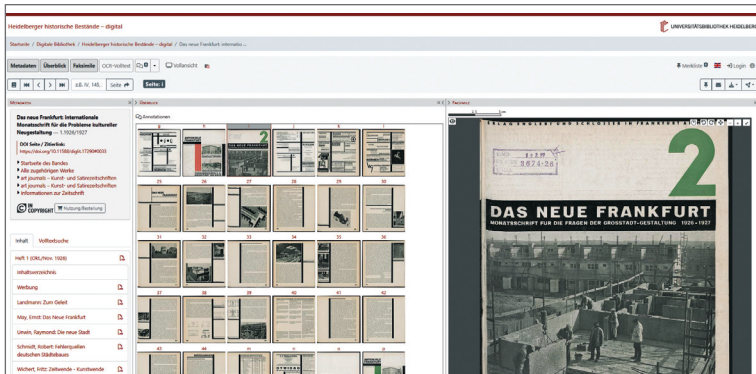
Heidelberger historische Bestände – digital

UNIVERSITÄTSBIBLIOTHEK HEIDELBERG

Startseite / Digitale Bibliothek / Heidelberger historische Bestände – digital / Das neue Frankfurt: internatio...

Metadaten Überblick Faksimile OCR-Volltext Vollansicht

Merkliste Login

Seite: i

Metadaten

Das neue Frankfurt: internationale Monatsschrift für die Probleme kultureller Neugestaltung — 1.1926/1927

DOI Seite / Zitierlink:
https://doi.org/10.11588/diglit.17290#0003

Startseite des Bandes
Alle zugehörigen Werke
art journals – Kunst- und Satirezeitschriften
art journals – Kunst- und Satirezeitschriften
Informationen zur Zeitschrift

IN COPYRIGHT Nutzung/Bestellung

Inhalt Volltextsuche

Heft 1 (Okt./Nov. 1926)
Inhaltsverzeichnis
Werbung
Landmann: Zum Geleit
May, Ernst: Das Neue Frankfurt
Unwin, Raymond: Die neue Stadt
Schmidt, Robert: Fehlerquellen deutschen Städtebaus
Wichert, Fritz: Zeitwende - Kunstwende

Übersicht

Annotationen

2

23 24 27 28 29 30
31 32 33 34 35 36
37 38 39 40 41 42
43 44

Faksimile

2

DAS NEUE FRANKFURT

MONATSSCHRIFT FÜR DIE FRAGEN DER GROSSSTADT-GESTALTUNG 1926 · 1927